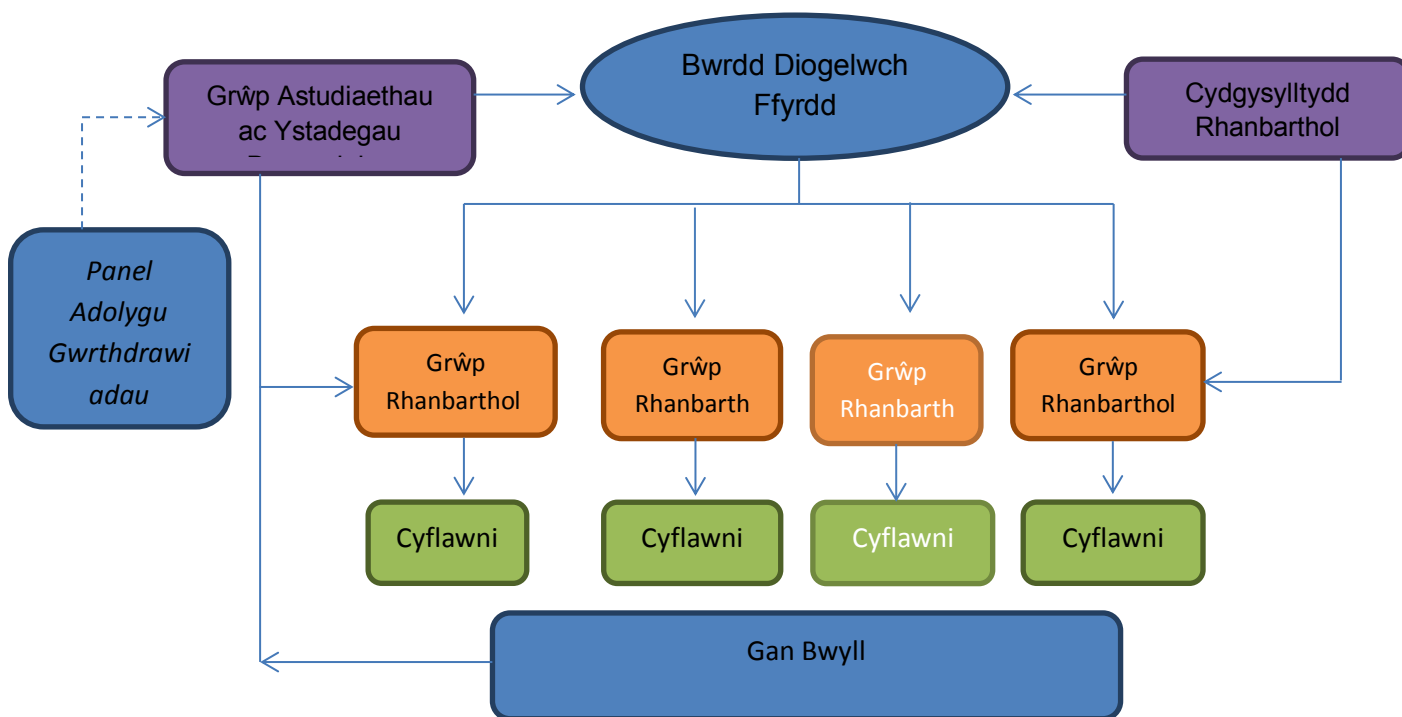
Grŵp Astudiaethau ac Ystadegau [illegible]

Bwrdd Diogelwch Ffyrdd

Cydgysylltydd Rhanbarthol

Panel Adolygu Gwrthdrawiadau

Grŵp Rhanbarthol

Grŵp Rhanbarth

Grŵp Rhanbarth

Grŵp Rhanbarthol

Cyflawni

Cyflawni

Cyflawni

Cyflawni

Gan Bwyll